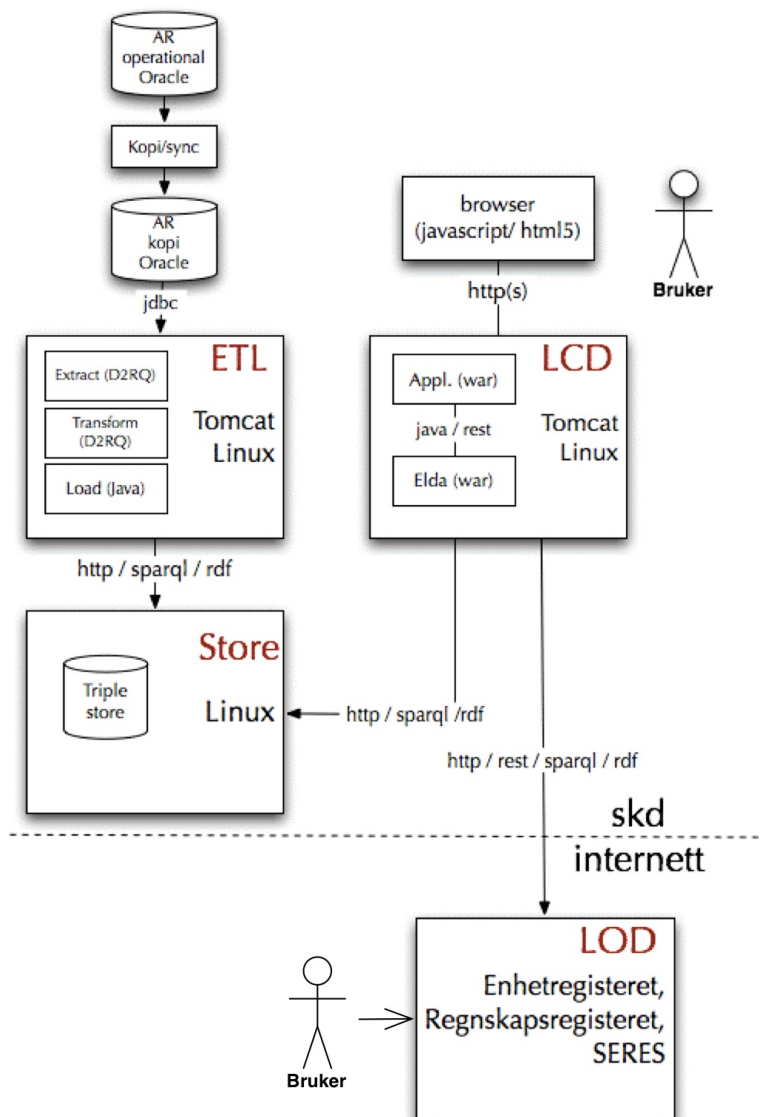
AR operational Oracle

Kopi/sync

AR kopi Oracle

jdbc

ETL

Extract (D2RQ)

Transform (D2RQ)

Load (Java)

Tomcat Linux

http / sparql / rdf

Store

Triple store

Linux

browser (javascript/ html5)

http(s)

Bruker

LCD

Appl. (war)

java / rest

Elda (war)

Tomcat Linux

http / sparql /rdf

http / rest / sparql / rdf

skd

internett

LOD

Enhetregisteret, Regnskapsregisteret, SERES

Bruker